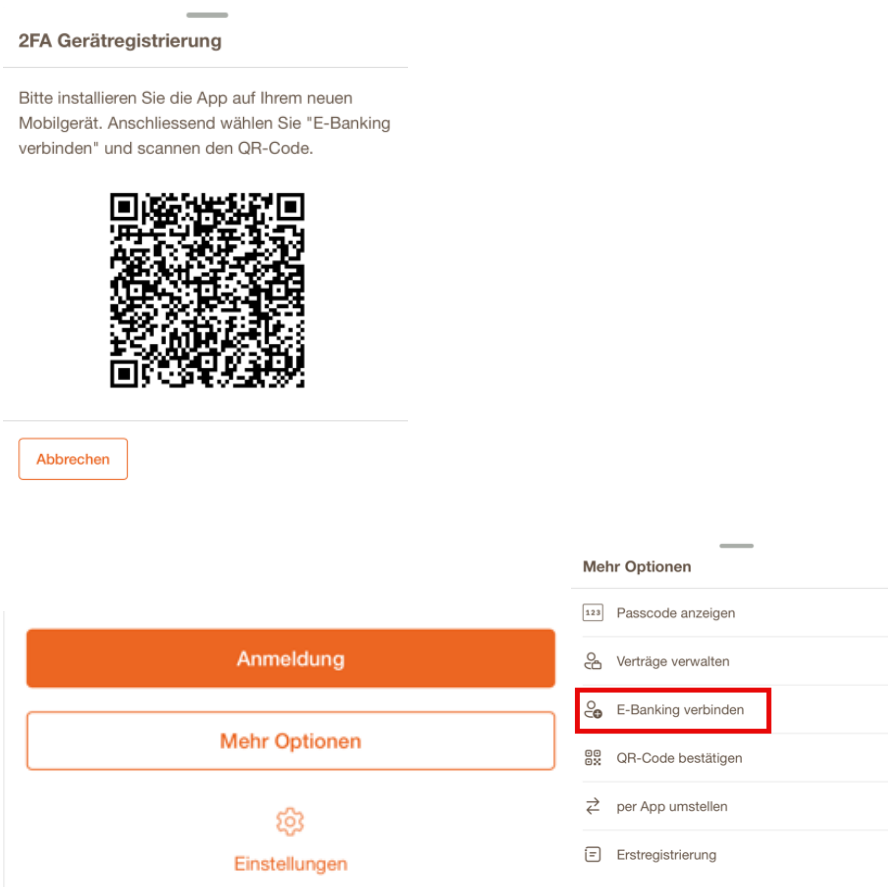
2FA Gerätregistrierung

Bitte installieren Sie die App auf Ihrem neuen Mobilgerät. Anschliessend wählen Sie "E-Banking verbinden" und scannen den QR-Code.

Abbrechen

Anmeldung

Mehr Optionen

Einstellungen

Mehr Optionen

123 Passcode anzeigen

Verträge verwalten

E-Banking verbinden

QR-Code bestätigen

per App umstellen

Erstregistrierung